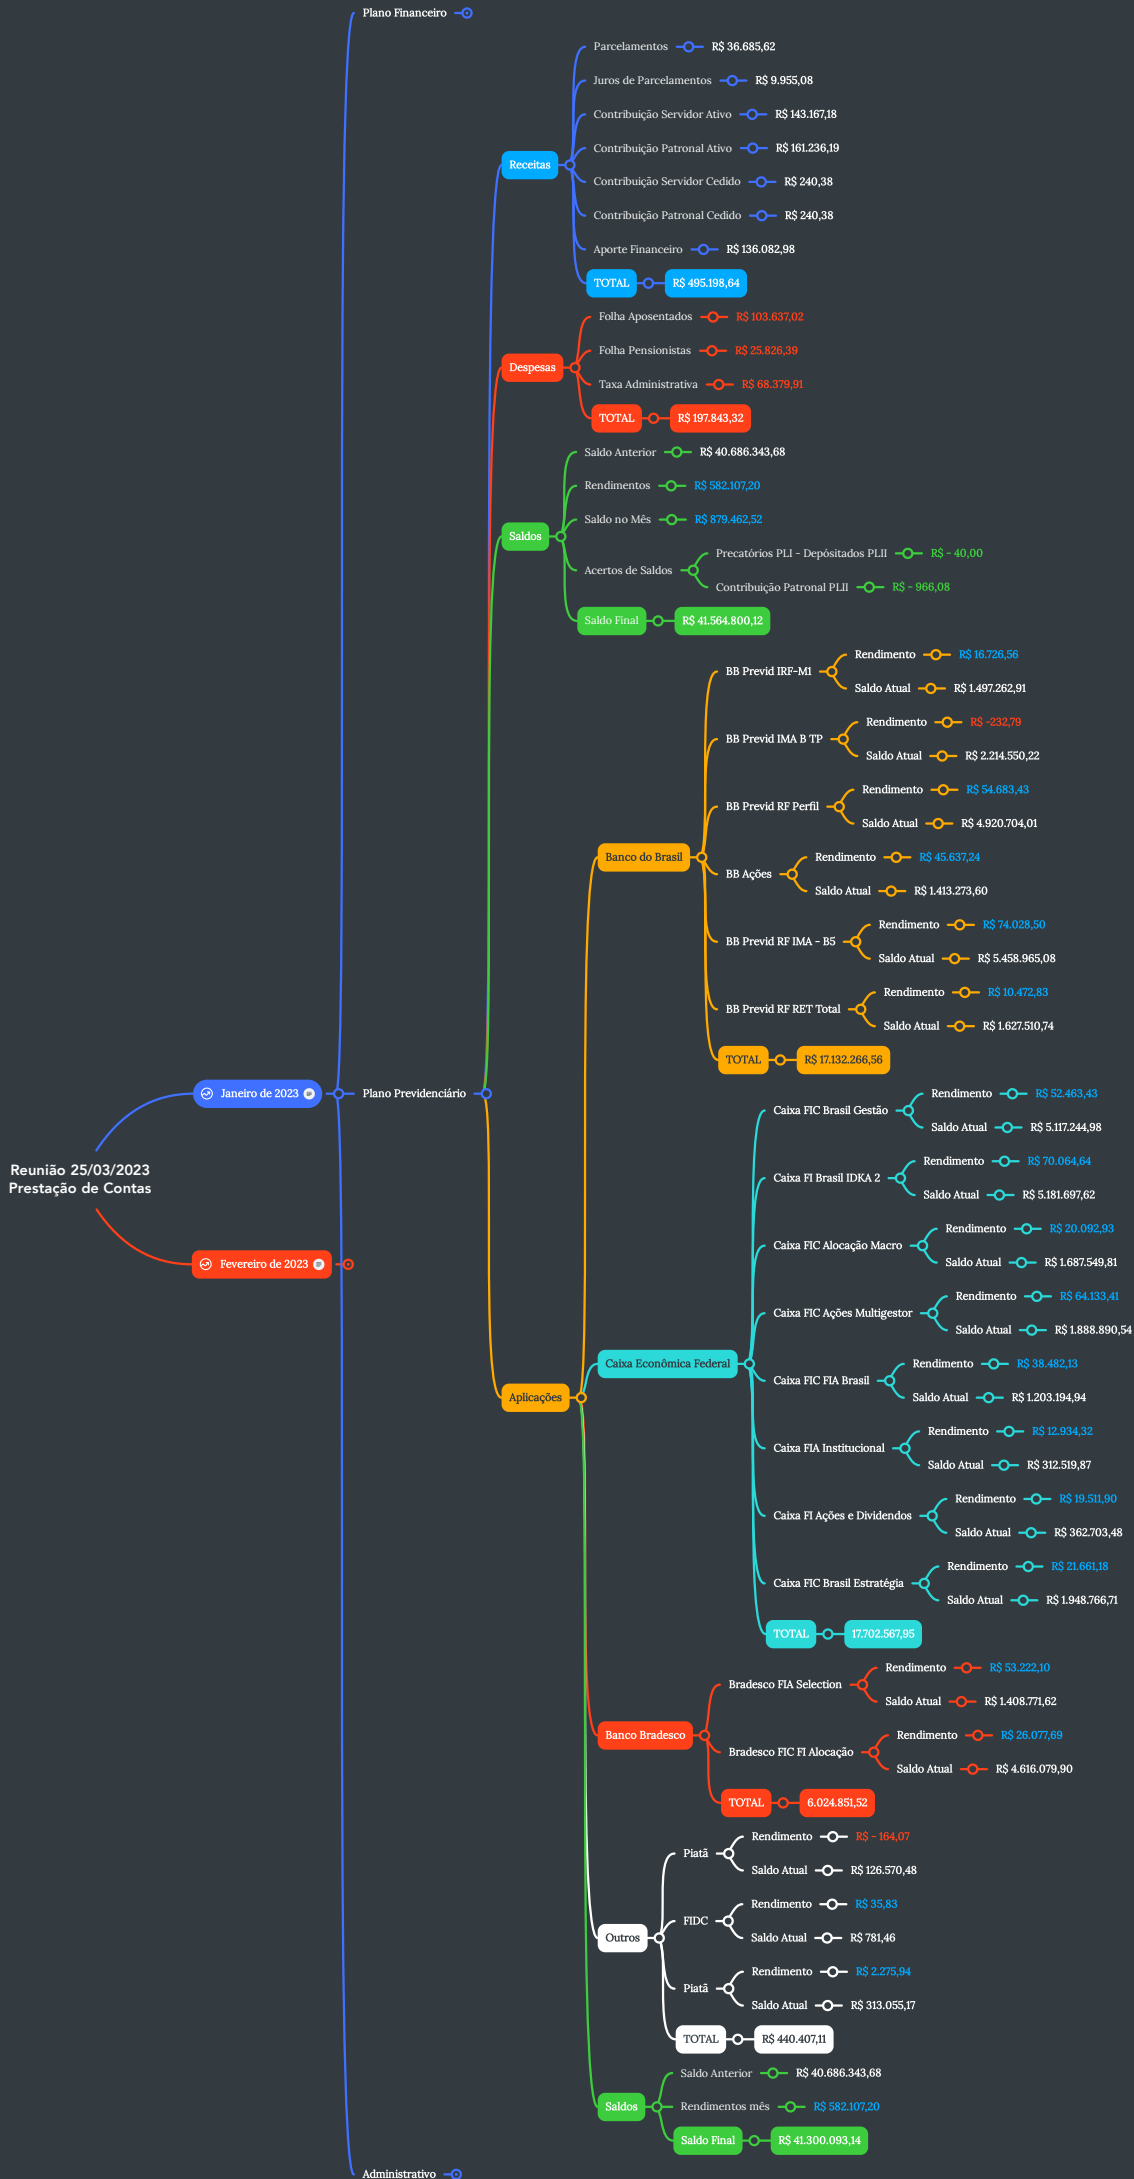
Reunião 25/03/2023
Prestação de Contas

Janeiro de 2023

Fevereiro de 2023

Plano Financeiro

Plano Previdenciário

Receitas
Parcelamentos R$ 36.685,62
Juros de Parcelamentos R$ 9.955,08
Contribuição Servidor Ativo R$ 143.167,18
Contribuição Patronal Ativo R$ 161.236,19
Contribuição Servidor Cedido R$ 240,38
Contribuição Patronal Cedido R$ 240,38
Aporte Financeiro R$ 136.082,98
TOTAL R$ 495.198,64

Despesas
Folha Aposentados R$ 103.637,02
Folha Pensionistas R$ 25.826,39
Taxa Administrativa R$ 68.379,91
TOTAL R$ 197.843,32

Saldos
Saldo Anterior R$ 40.686.343,68
Rendimentos R$ 582.107,20
Saldo no Mês R$ 879.462,52
Acertos de Saldos
Precatórios PLI - Depósitados PLII R$ - 40,00
Contribuição Patronal PLII R$ - 966,08
Saldo Final R$ 41.564.800,12

Aplicações

Banco do Brasil
BB Previd IRF-M1
Rendimento R$ 16.726,56
Saldo Atual R$ 1.497.262,91
BB Previd IMA B TP
Rendimento R$ -232,79
Saldo Atual R$ 2.214.550,22
BB Previd RF Perfil
Rendimento R$ 54.683,43
Saldo Atual R$ 4.920.704,01
BB Ações
Rendimento R$ 45.637,24
Saldo Atual R$ 1.413.273,60
BB Previd RF IMA - B5
Rendimento R$ 74.028,50
Saldo Atual R$ 5.458.965,08
BB Previd RF RET Total
Rendimento R$ 10.472,83
Saldo Atual R$ 1.627.510,74
TOTAL R$ 17.132.266,56

Caixa Econômica Federal
Caixa FIC Brasil Gestão
Rendimento R$ 52.463,43
Saldo Atual R$ 5.117.244,98
Caixa FI Brasil IDKA 2
Rendimento R$ 70.064,64
Saldo Atual R$ 5.181.697,62
Caixa FIC Alocação Macro
Rendimento R$ 20.092,93
Saldo Atual R$ 1.687.549,81
Caixa FIC Ações Multigestor
Rendimento R$ 64.133,41
Saldo Atual R$ 1.888.890,54
Caixa FIC FIA Brasil
Rendimento R$ 38.482,13
Saldo Atual R$ 1.203.194,94
Caixa FIA Institucional
Rendimento R$ 12.934,32
Saldo Atual R$ 312.519,87
Caixa FI Ações e Dividendos
Rendimento R$ 19.511,90
Saldo Atual R$ 362.703,48
Caixa FIC Brasil Estratégia
Rendimento R$ 21.661,18
Saldo Atual R$ 1.948.766,71
TOTAL 17.702.567,95

Banco Bradesco
Bradesco FIA Selection
Rendimento R$ 53.222,10
Saldo Atual R$ 1.408.771,62
Bradesco FIC FI Alocação
Rendimento R$ 26.077,69
Saldo Atual R$ 4.616.079,90
TOTAL 6.024.851,52

Outros
Piatã
Rendimento R$ - 164,07
Saldo Atual R$ 126.570,48
FIDC
Rendimento R$ 35,83
Saldo Atual R$ 781,46
Piatã
Rendimento R$ 2.275,94
Saldo Atual R$ 313.055,17
TOTAL R$ 440.407,11

Saldos
Saldo Anterior R$ 40.686.343,68
Rendimentos mês R$ 582.107,20
Saldo Final R$ 41.300.093,14

Administrativo